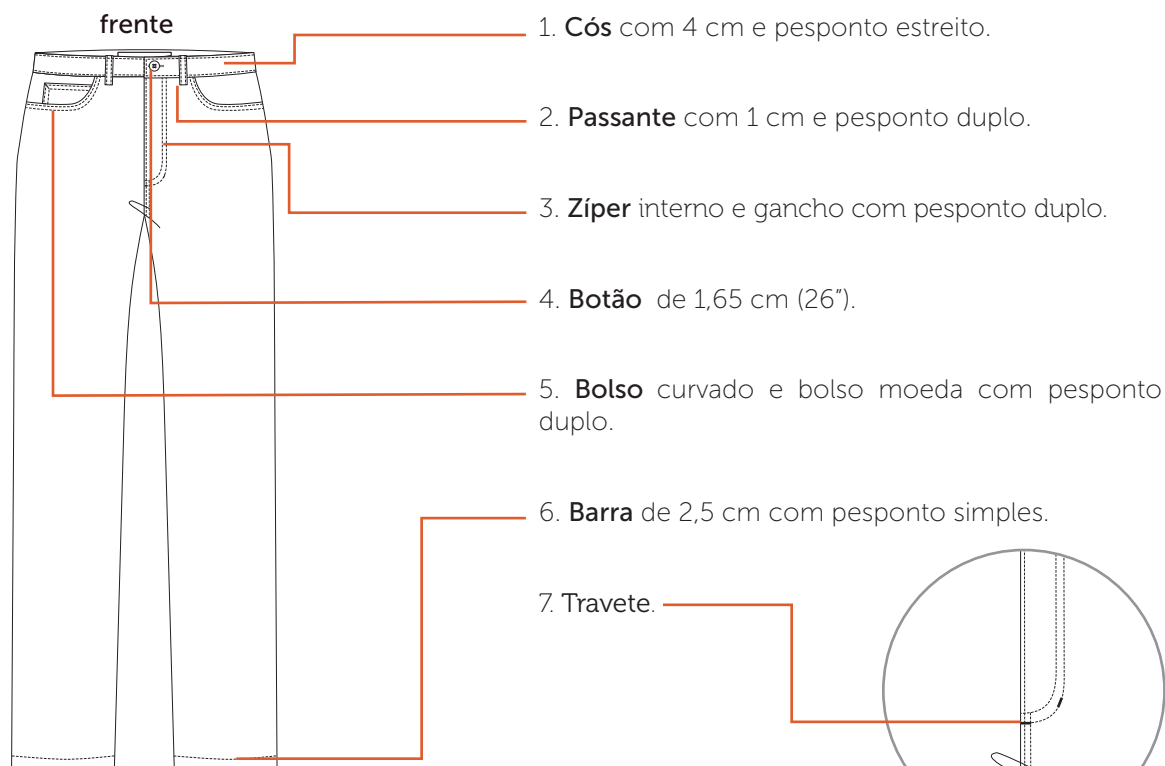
frente

1. **Cós** com 4 cm e pesponto estreito.

2. **Passante** com 1 cm e pesponto duplo.

3. **Zíper** interno e gancho com pesponto duplo.

4. **Botão** de 1,65 cm (26").

5. **Bolso** curvado e bolso moeda com pesponto duplo.

6. **Barra** de 2,5 cm com pesponto simples.

7. Travete.